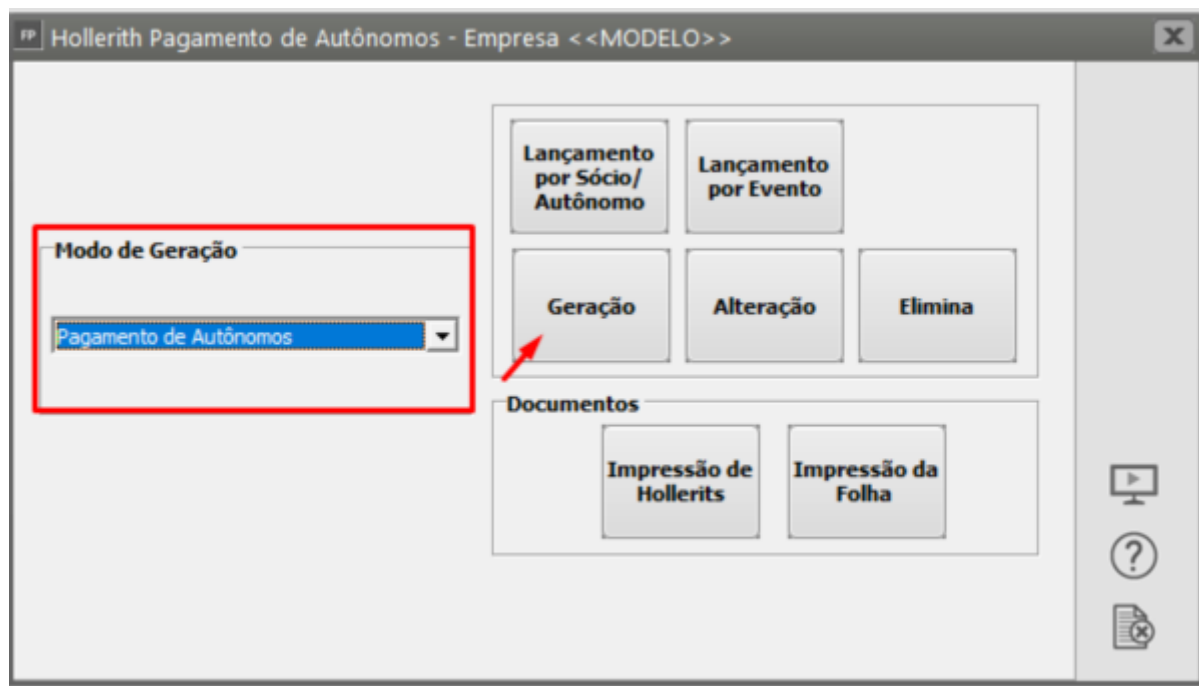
FP Hollerith Pagamento de Autônomos - Empresa <<MODELO>>

Modo de Geração

Pagamento de Autônomos

Lançamento por Sócio/ Autônomo

Lançamento por Evento

Geração

Alteração

Elimina

Documentos

Impressão de Hollerits

Impressão da Folha